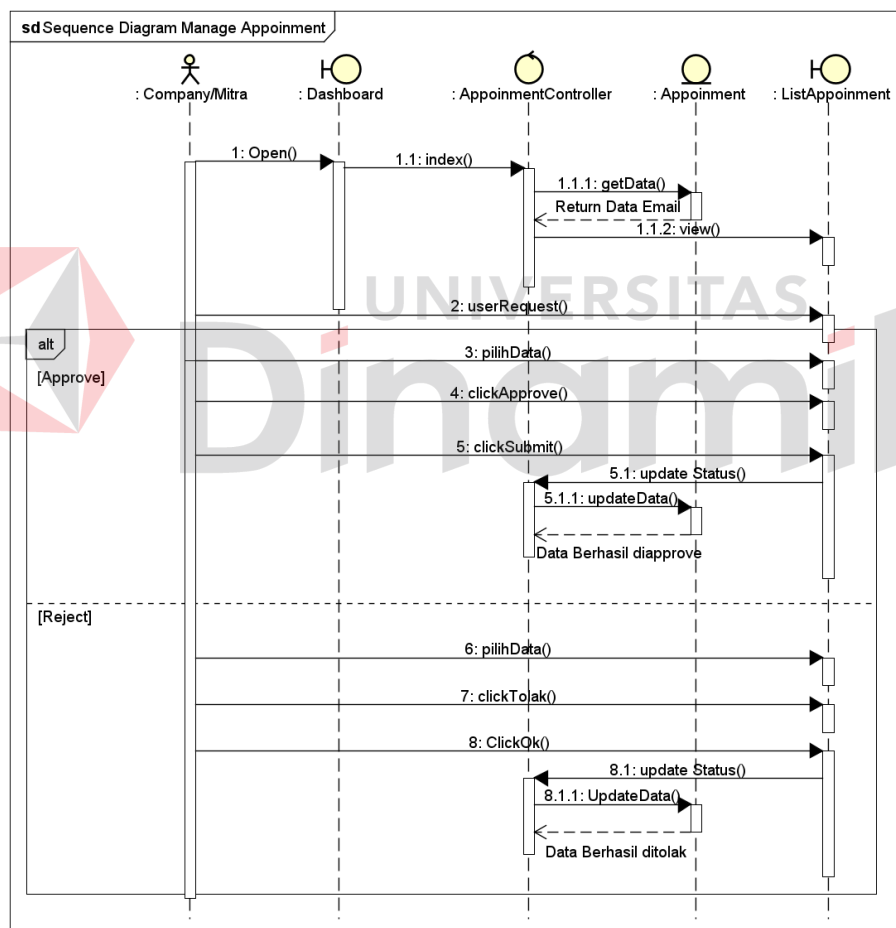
sd Sequence Diagram Manage Appoinment

: Company/Mitra
: Dashboard
: AppoinmentController
: Appoinment
: ListAppoinment

1: Open()
1.1: index()
1.1.1: getData()
Return Data Email
1.1.2: view()
2: userRequest()

alt
[Approve]
3: pilihData()
4: clickApprove()
5: clickSubmit()
5.1: update Status()
5.1.1: updateData()
Data Berhasil diapprove

[Reject]
6: pilihData()
7: clickTolak()
8: ClickOk()
8.1: update Status()
8.1.1: UpdateData()
Data Berhasil ditolak

UNIVERSITAS
Dinamika